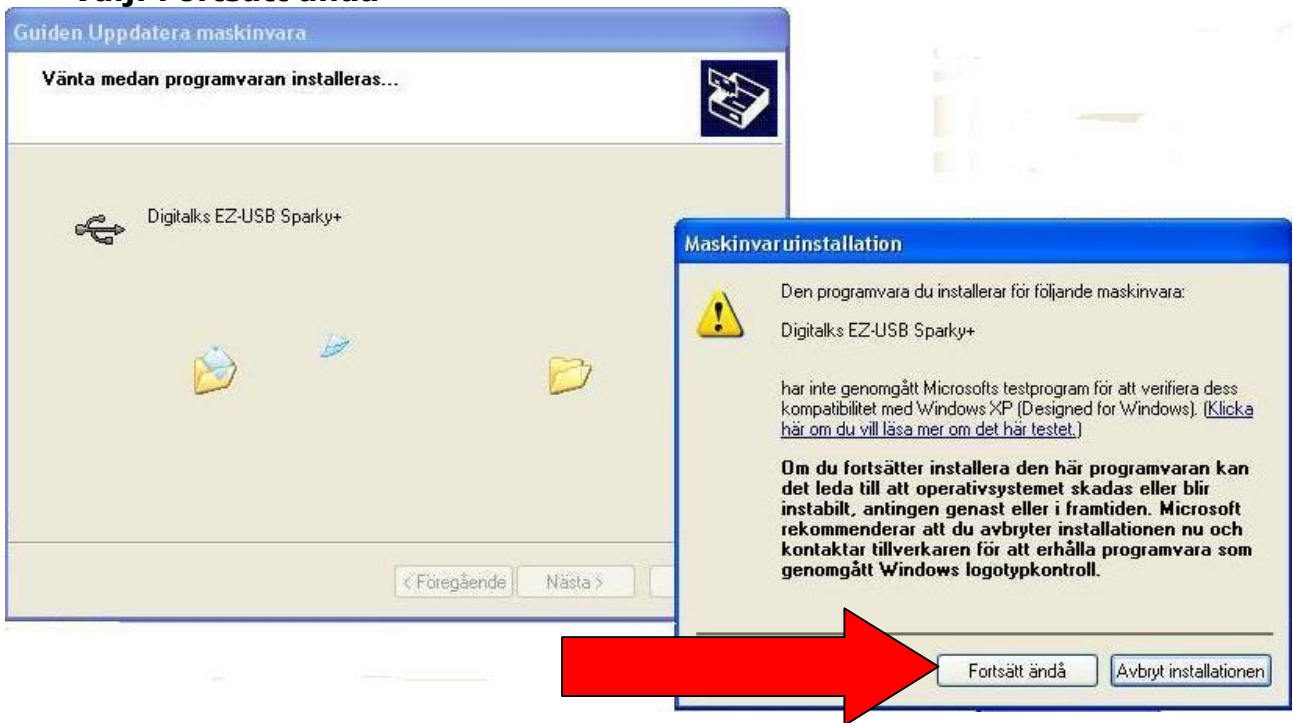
Välj: Fortsätt ändå

Guiden Uppdatera maskinvara

Vänta medan programvaran installeras...

Digitalks EZ-USB Sparky+

< Föregående

Nästa >

Maskinvaruinstallation

Den programvara du installerar för följande maskinvara:

Digitalks EZ-USB Sparky+

har inte genomgått Microsofts testprogram för att verifiera dess kompatibilitet med Windows XP (Designed for Windows). (Klicka här om du vill läsa mer om det här testet.)

Om du fortsätter installera den här programvaran kan det leda till att operativsystemet skadas eller blir instabilt, antingen genast eller i framtiden. Microsoft rekommenderar att du avbryter installationen nu och kontaktar tillverkaren för att erhålla programvara som genomgått Windows logotypkontroll.

Fortsätt ändå

Avbryt installationen